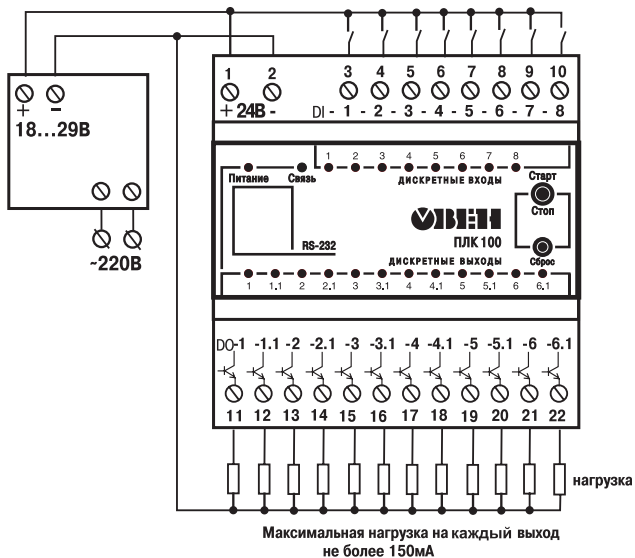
+ -
18…29В

~220В

1 2 3 4 5 6 7 8 9 10
+ 24В - DI - 1 - 2 - 3 - 4 - 5 - 6 - 7 - 8

Питание Связь
1 2 3 4 5 6 7 8
ДИСКРЕТНЫЕ ВХОДЫ
Старт
Стоп
ОВЕН
ПЛК 100
RS-232
ДИСКРЕТНЫЕ ВЫХОДЫ
Сброс
1 1.1 2 2.1 3 3.1 4 4.1 5 5.1 6 6.1

DO-1 -1.1 -2 -2.1 -3 -3.1 -4 -4.1 -5 -5.1 -6 -6.1
11 12 13 14 15 16 17 18 19 20 21 22

нагрузка

Максимальная нагрузка на каждый выход не более 150мА